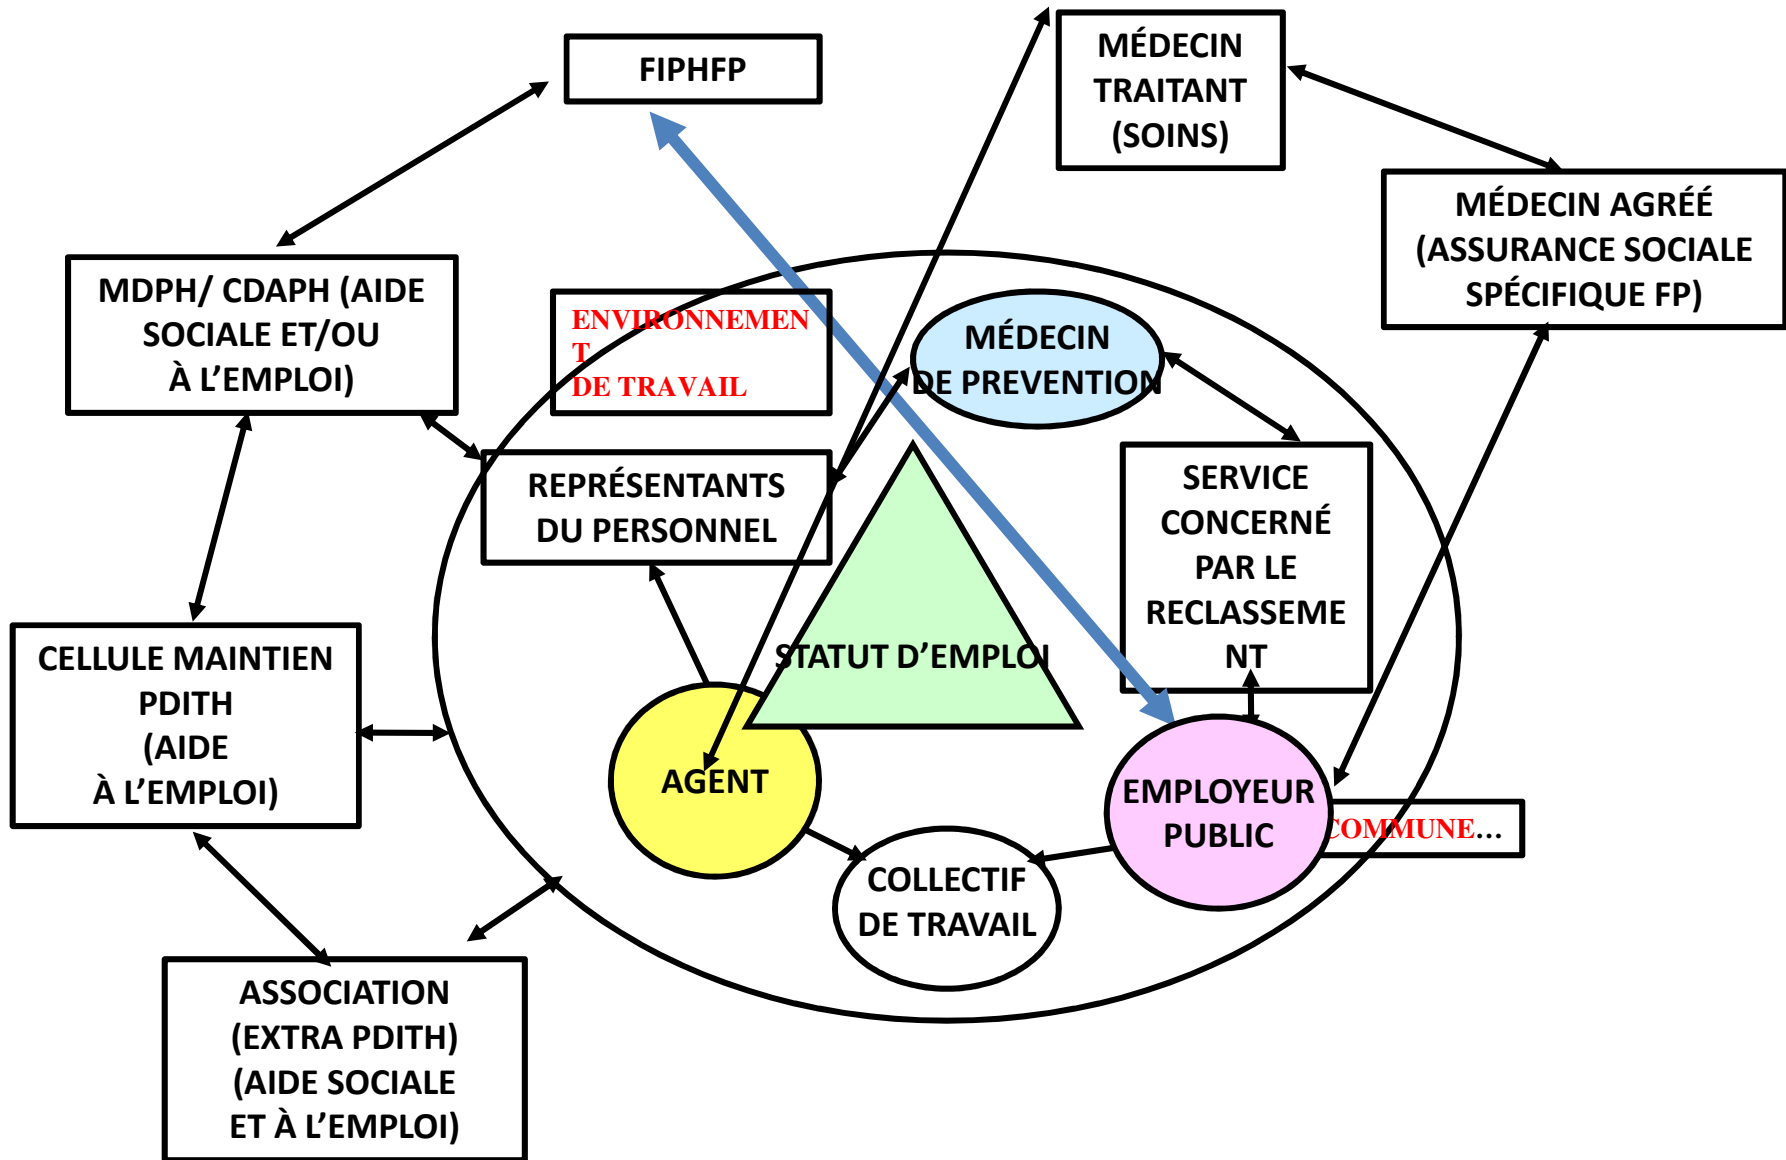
FIPHFP

MÉDECIN TRAITANT (SOINS)

MÉDECIN AGRÉÉ (ASSURANCE SOCIALE SPÉCIFIQUE FP)

MDPH/ CDAPH (AIDE SOCIALE ET/OU À L'EMPLOI)

ENVIRONNEMENT DE TRAVAIL

MÉDECIN DE PREVENTION

REPRÉSENTANTS DU PERSONNEL

SERVICE CONCERNÉ PAR LE RECLASSEMENT

STATUT D'EMPLOI

CELLULE MAINTIEN PDITH (AIDE À L'EMPLOI)

AGENT

EMPLOYEUR PUBLIC

COMMUNE...

COLLECTIF DE TRAVAIL

ASSOCIATION (EXTRA PDITH) (AIDE SOCIALE ET À L'EMPLOI)